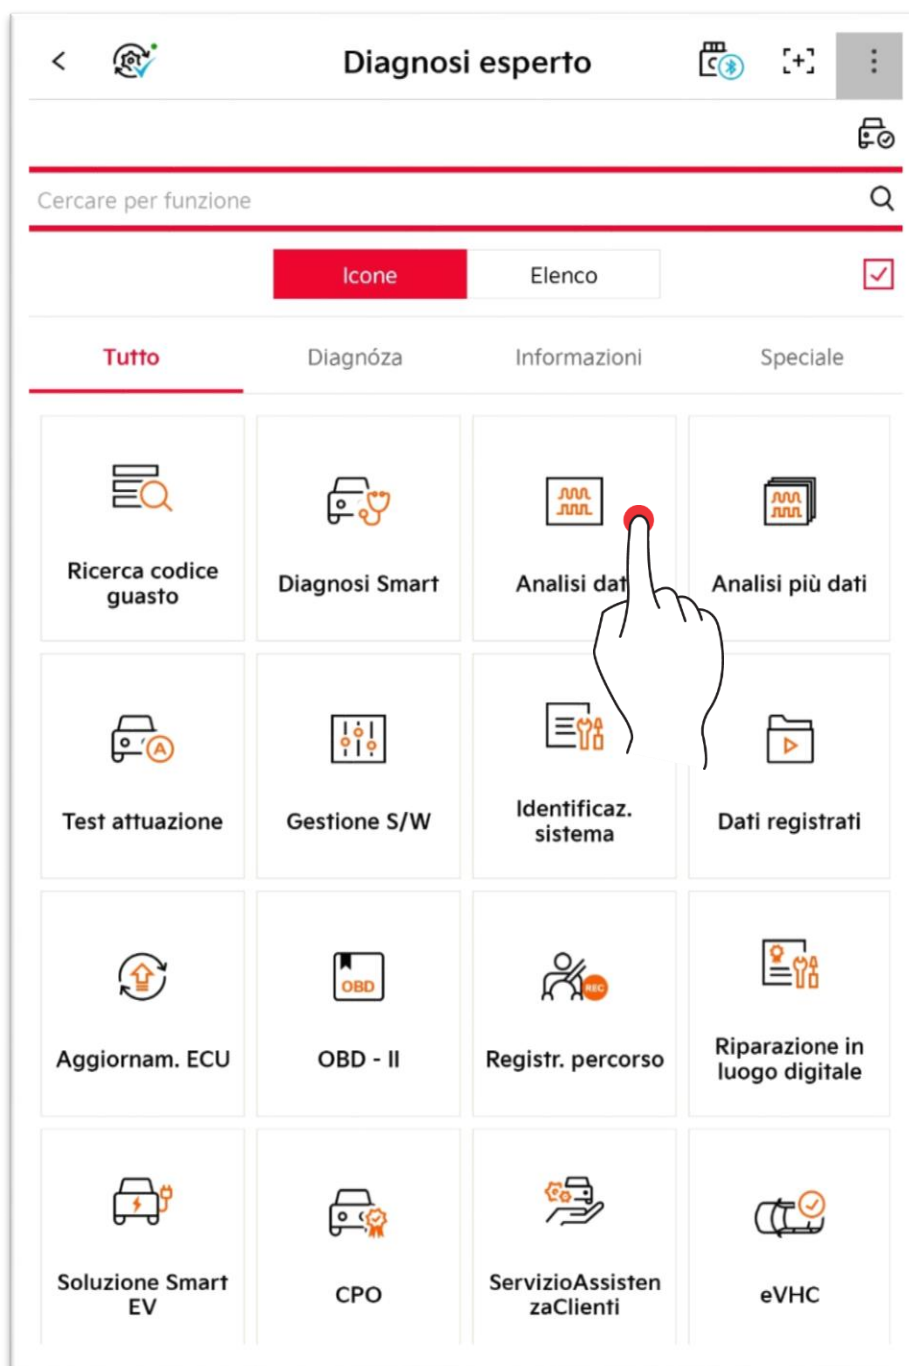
Diagnosi esperto

Cercare per funzione

Icone | Elenco

Tutto | Diagnóza | Informazioni | Speciale

Ricerca codice guasto
Diagnosi Smart
Analisi dat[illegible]
Analisi più dati

Test attuazione
Gestione S/W
Identificaz. sistema
Dati registrati

Aggiornam. ECU
OBD
OBD - II
REC
Registr. percorso
Riparazione in luogo digitale

Soluzione Smart EV
CPO
ServizioAssistenzaClienti
eVHC